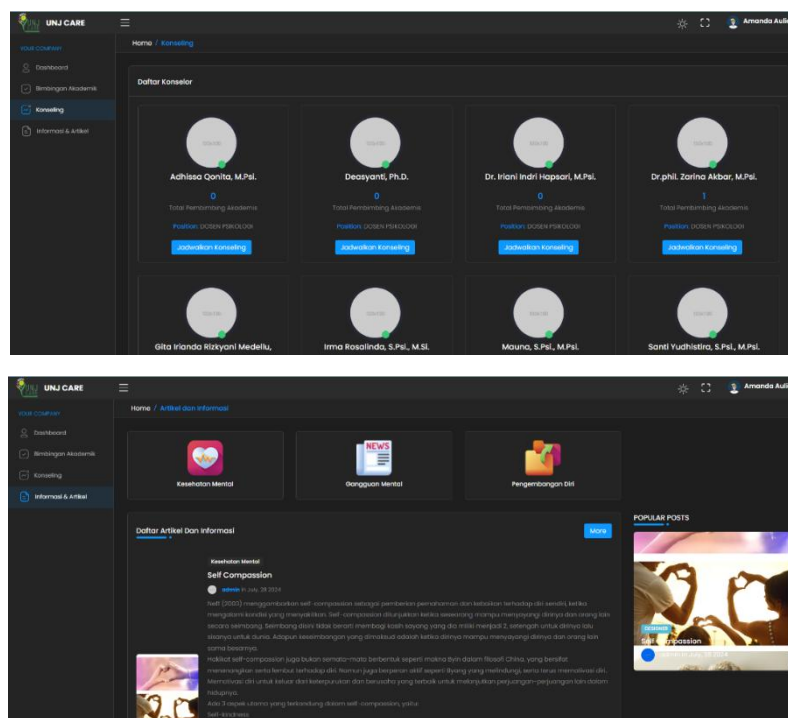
UNJ CARE

YOUR COMPANY

Dashboard

Bimbingan Akademik

Konseling

Informasi & Artikel

Amanda Auli

Home / Konseling

Daftar Konselor

Adhissa Qonita, M.Psi.
0
Total Pembimbing Akademik
Position: DOSEN PSIKOLOGI
Jadwalkan Konseling

Deasyanti, Ph.D.
0
Total Pembimbing Akademik
Position: DOSEN PSIKOLOGI
Jadwalkan Konseling

Dr. Iriani Indri Hapsari, M.Psi.
0
Total Pembimbing Akademik
Position: DOSEN PSIKOLOGI
Jadwalkan Konseling

Dr.phil. Zarina Akbar, M.Psi.
1
Total Pembimbing Akademik
Position: DOSEN PSIKOLOGI
Jadwalkan Konseling

Gita Irianda Rizkyani Medellu,

Irma Rosalinda, S.Psi., M.Si.

Mauna, S.Psi., M.Psi.

Santi Yudhistira, S.Psi., M.Psi.

UNJ CARE

YOUR COMPANY

Dashboard

Bimbingan Akademik

Konseling

Informasi & Artikel

Amanda Auli

Home / Artikel dan Informasi

NEWS

Kesehatan Mental

Gangguan Mental

Pengembangan Diri

Daftar Artikel Dan Informasi

More

Kesehatan Mental

Self Compassion

admin in July, 28 2024

Neff (2003) menggambarkan self-compassion sebagai pemberian pemahaman dan kebaikan terhadap diri sendiri, ketika mengalami kondisi yang menyakitkan. Self-compassion ditunjukkan ketika seseorang mampu menyayangi dirinya dan orang lain secara seimbang. Seimbang disini tidak berarti membagi kasih sayang yang dia miliki menjadi 2, setengah untuk dirinya lalu sisanya untuk dunia. Adapun keseimbangan yang dimaksud adalah ketika dirinya mampu menyayangi dirinya dan orang lain sama besarnya.

Hakikat self-compassion juga bukan semata-mata berbentuk seperti makna Yin dalam filosofi China, yang bersifat menenangkan serta lembut terhadap diri. Namun juga berperan aktif seperti Yang yang melindungi, serta terus memotivasi diri. Memotivasi diri untuk keluar dari keterpurukan dan berusaha yang terbaik untuk melanjutkan perjuangan-perjuangan lain dalam hidupnya.

Ada 3 aspek utama yang terkandung dalam self-compassion, yaitu:

Self-kindness

POPULAR POSTS

Self Compassion

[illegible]